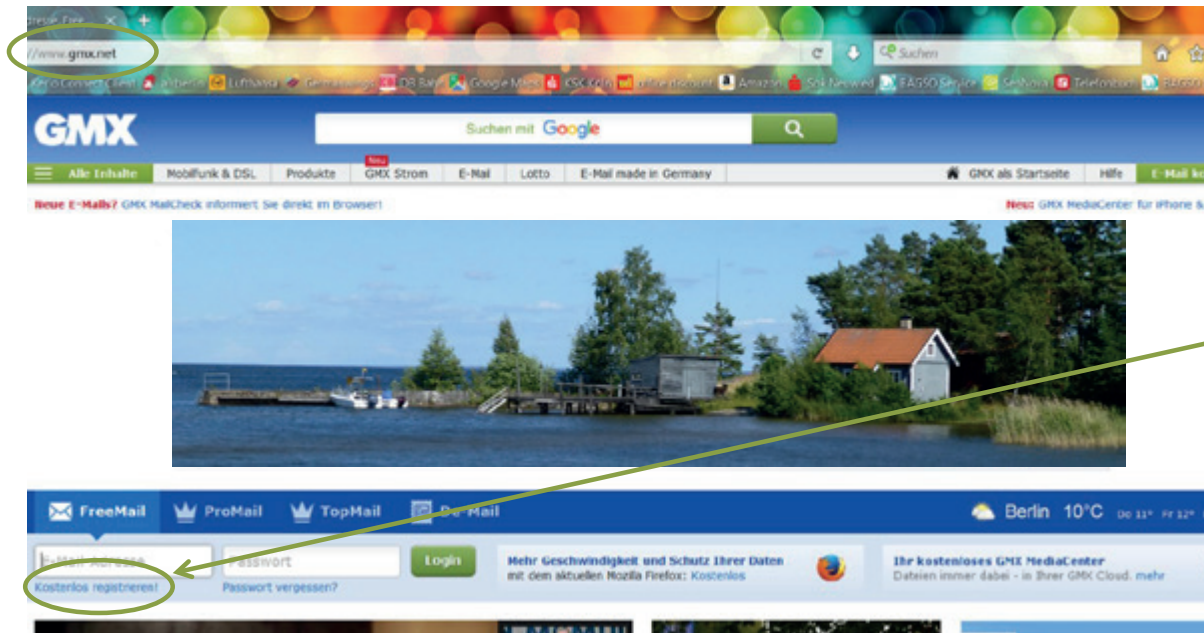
//www.gmx.net

Suchen

GMX

Suchen mit Google

Alle Inhalte | Mobilfunk & DSL | Produkte | Neu GMX Strom | E-Mail | Lotto | E-Mail made in Germany | GMX als Startseite | Hilfe | E-Mail k

Neue E-Mails? GMX MailCheck informiert Sie direkt im Browser!

Neu: GMX MediaCenter für iPhone &

FreeMail | ProMail | TopMail | De-Mail

Berlin 10°C Do 11° Fr 12°

E-Mail-Adresse | Passwort | Login

Kostenlos registrieren!

Passwort vergessen?

Mehr Geschwindigkeit und Schutz Ihrer Daten
mit dem aktuellen Mozilla Firefox: Kostenlos

Ihr kostenloses GMX MediaCenter
Dateien immer dabei - in Ihrer GMX Cloud. mehr